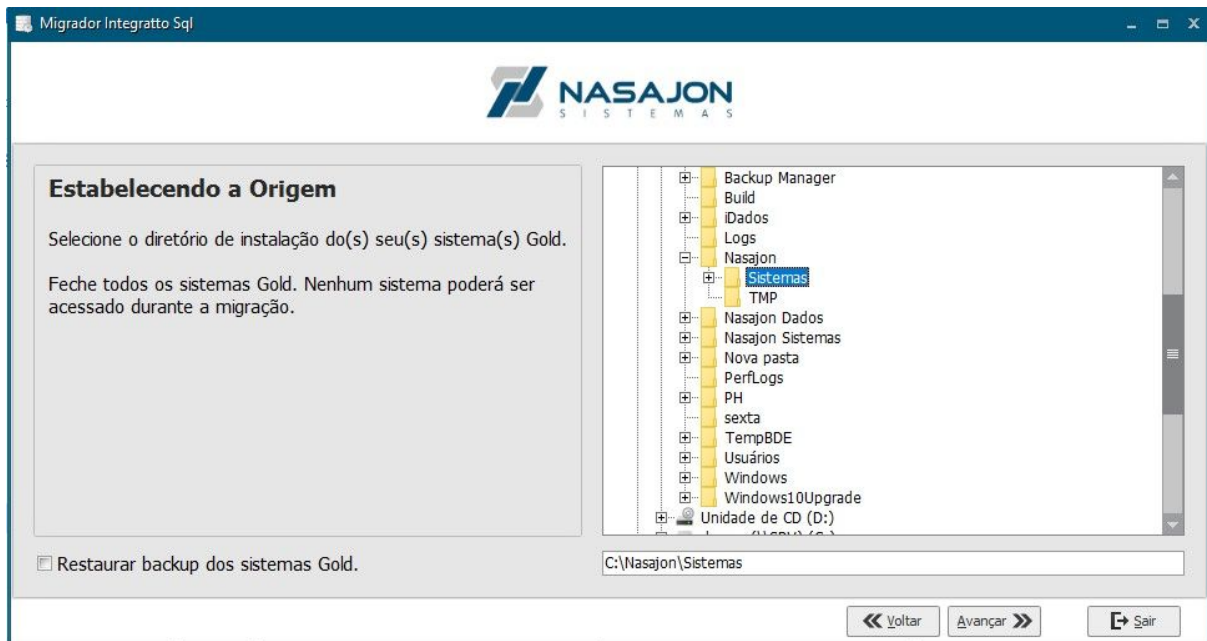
Migrador Integratto Sql

NASAJON
S I S T E M A S

Estabelecendo a Origem

Selecione o diretório de instalação do(s) seu(s) sistema(s) Gold.

Feche todos os sistemas Gold. Nenhum sistema poderá ser acessado durante a migração.

Backup Manager
Build
iDados
Logs
Nasajon
Sistemas
TMP
Nasajon Dados
Nasajon Sistemas
Nova pasta
PerfLogs
PH
sexta
TempBDE
Usuários
Windows
Windows10Upgrade
Unidade de CD (D:)
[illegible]

Restaurar backup dos sistemas Gold.

C:\Nasajon\Sistemas

Voltar
Avançar
Sair